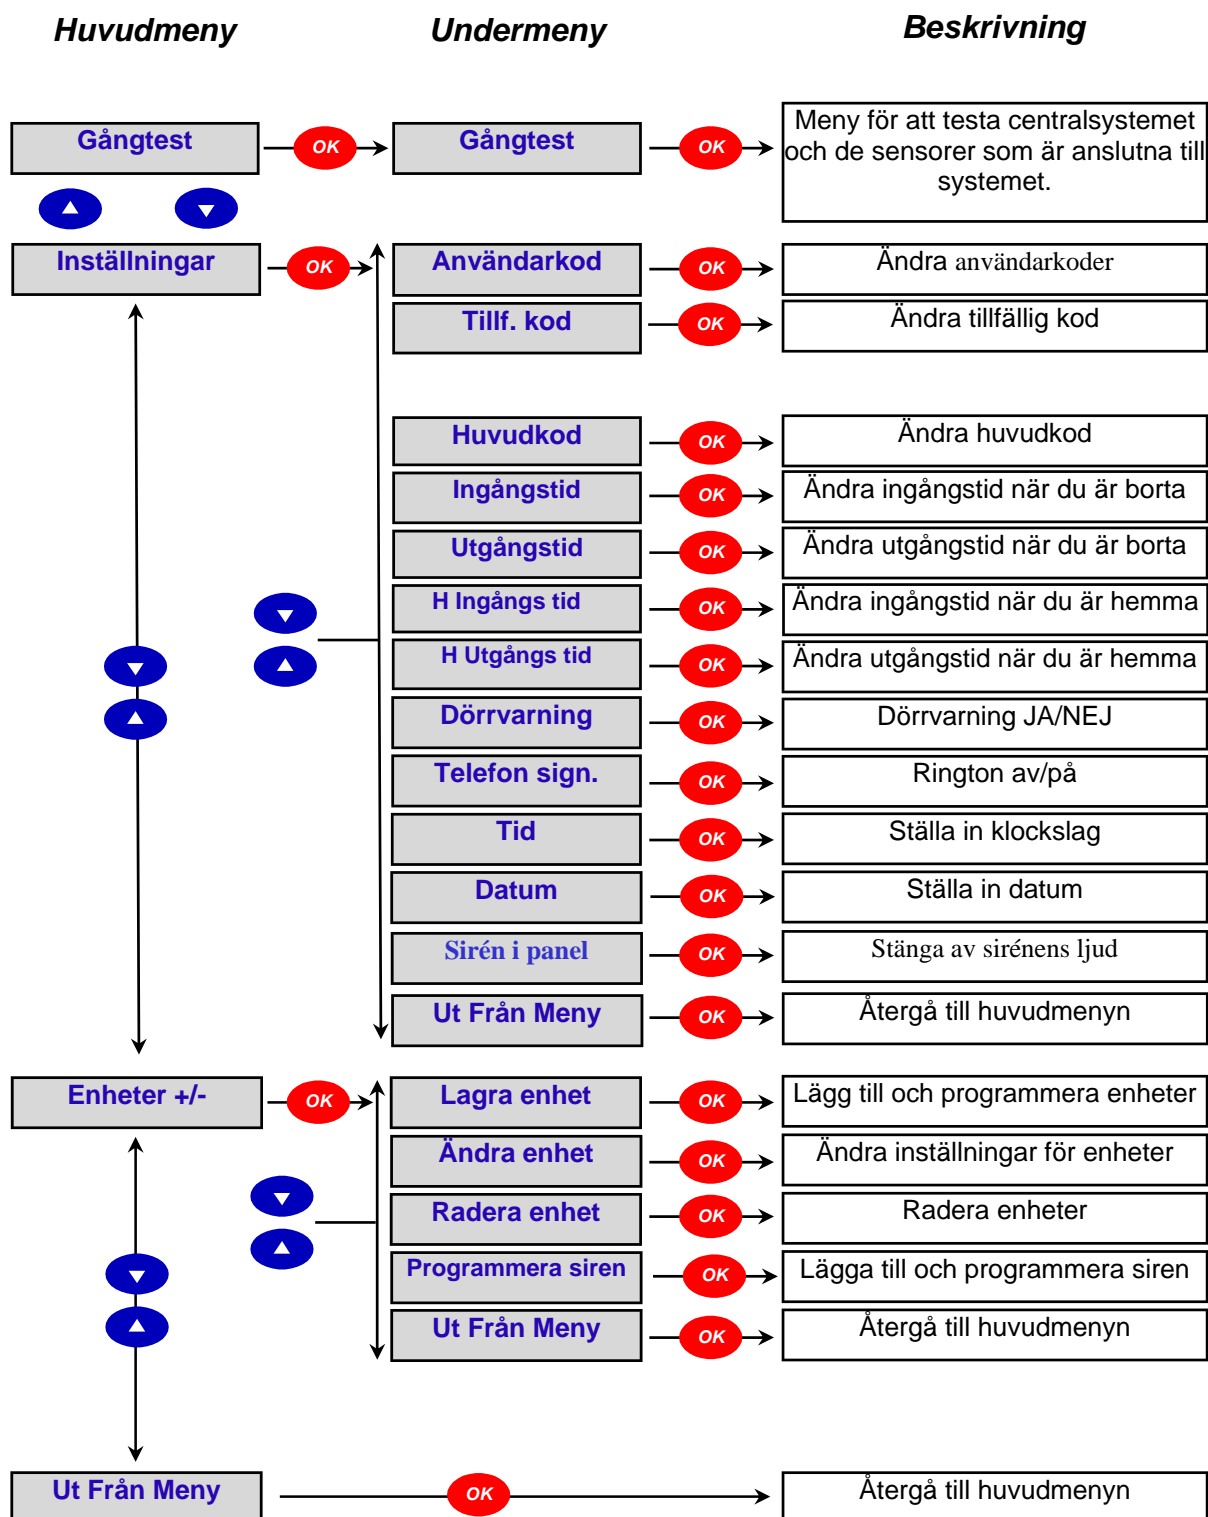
Huvudmeny

Undermeny

Beskrivning

Gångtest

OK

Gångtest

OK

Meny för att testa centralsystemet och de sensorer som är anslutna till systemet.

Inställningar

OK

Användarkod

OK

Ändra användarkoder

Tillf. kod

OK

Ändra tillfällig kod

Huvudkod

OK

Ändra huvudkod

Ingångstid

OK

Ändra ingångstid när du är borta

Utgångstid

OK

Ändra utgångstid när du är borta

H Ingångs tid

OK

Ändra ingångstid när du är hemma

H Utgångs tid

OK

Ändra utgångstid när du är hemma

Dörrvarning

OK

Dörrvarning JA/NEJ

Telefon sign.

OK

Rington av/på

Tid

OK

Ställa in klockslag

Datum

OK

Ställa in datum

Sirén i panel

OK

Stänga av sirénens ljud

Ut Från Meny

OK

Återgå till huvudmenyn

Enheter +/-

OK

Lagra enhet

OK

Lägg till och programmera enheter

Ändra enhet

OK

Ändra inställningar för enheter

Radera enhet

OK

Radera enheter

Programmera siren

OK

Lägga till och programmera siren

Ut Från Meny

OK

Återgå till huvudmenyn

Ut Från Meny

OK

Återgå till huvudmenyn